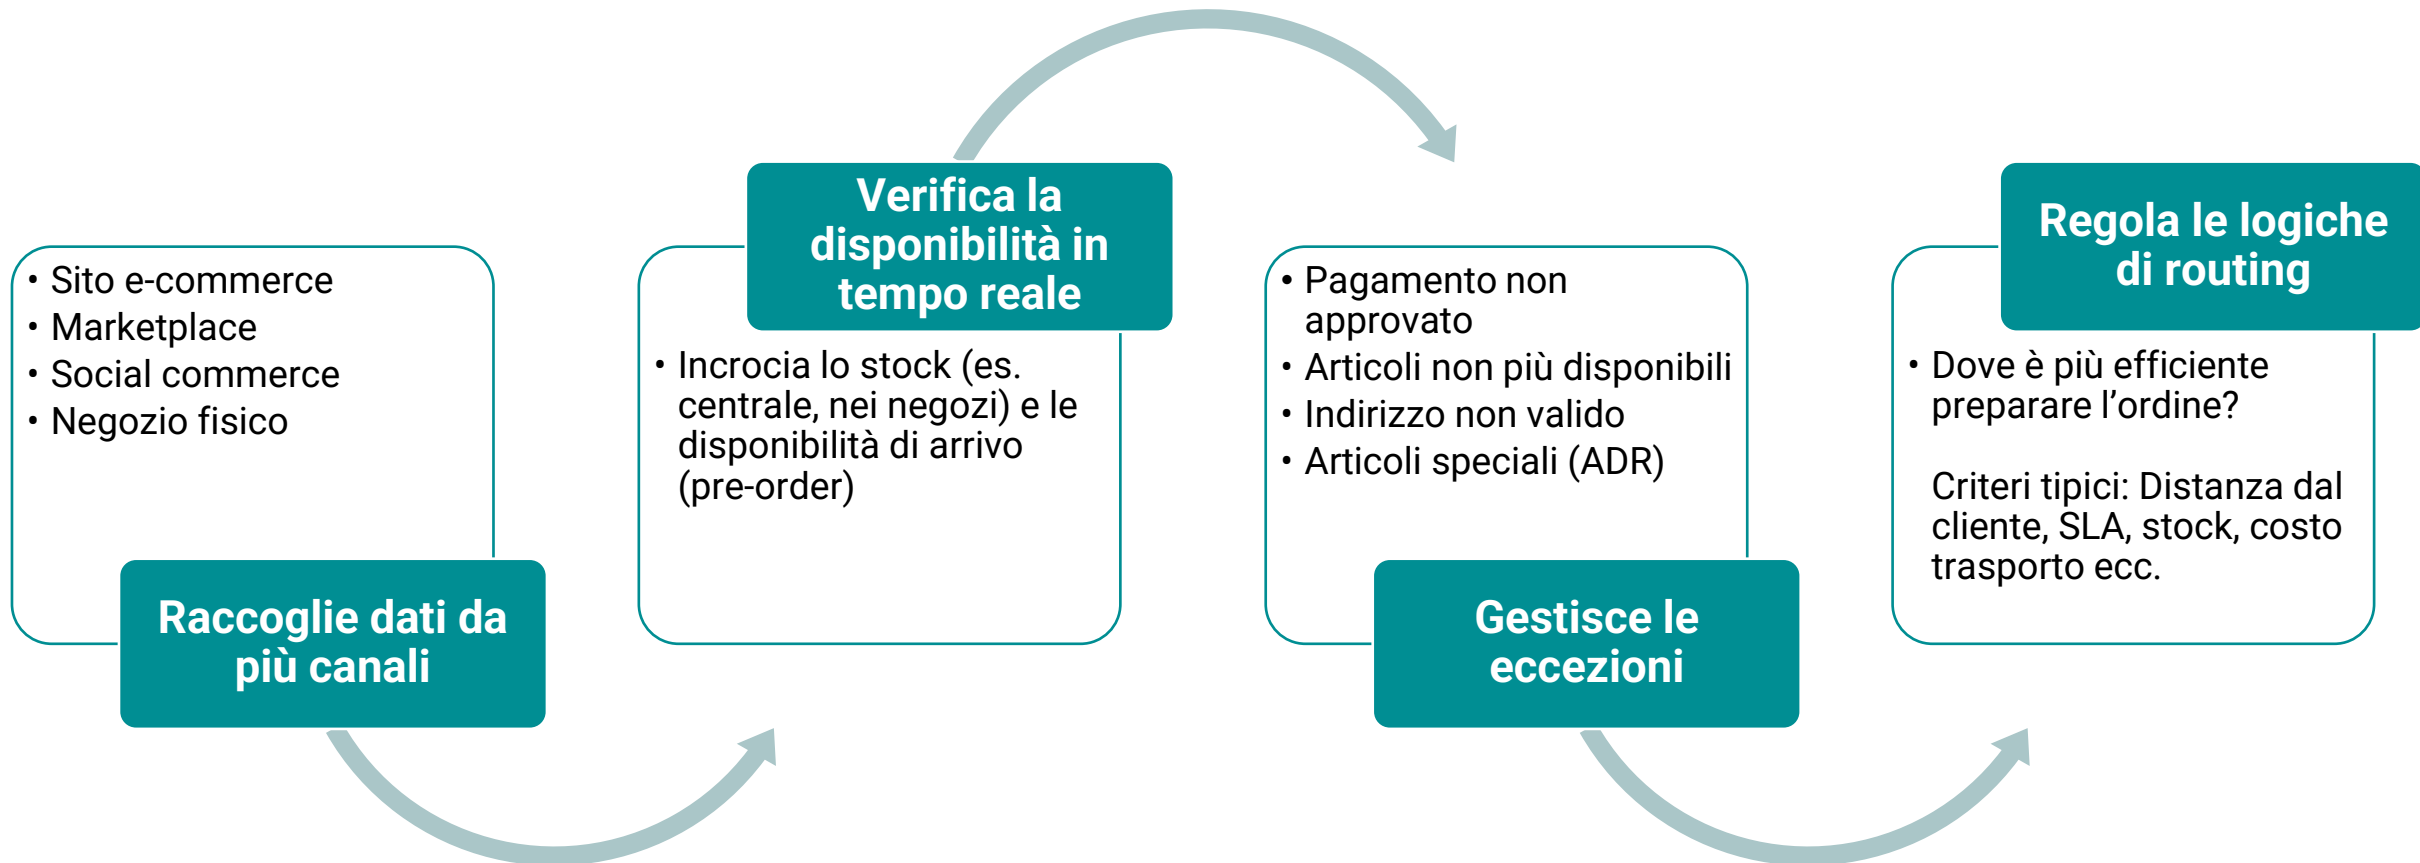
- Sito e-commerce
- Marketplace
- Social commerce
- Negozio fisico

Raccoglie dati da più canali

Verifica la disponibilità in tempo reale

- Incrocia lo stock (es. centrale, nei negozi) e le disponibilità di arrivo (pre-order)

- Pagamento non approvato
- Articoli non più disponibili
- Indirizzo non valido
- Articoli speciali (ADR)

Gestisce le eccezioni

Regola le logiche di routing

- Dove è più efficiente preparare l’ordine?

Criteri tipici: Distanza dal cliente, SLA, stock, costo trasporto ecc.